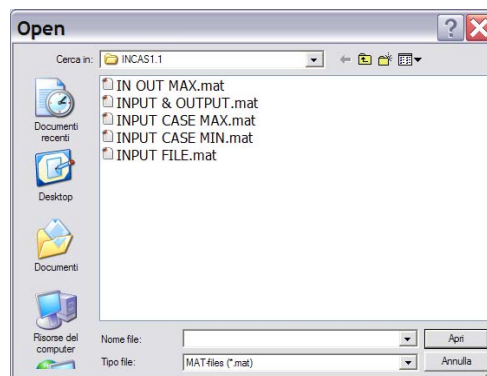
Open

Cerca in: INCAS1.1

IN OUT MAX.mat
INPUT & OUTPUT.mat
INPUT CASE MAX.mat
INPUT CASE MIN.mat
INPUT FILE.mat

Documenti recenti

Desktop

Documenti

Risorse del computer

Nome file:

Apri

Tipo file: MAT-files (*.mat)

Annulla